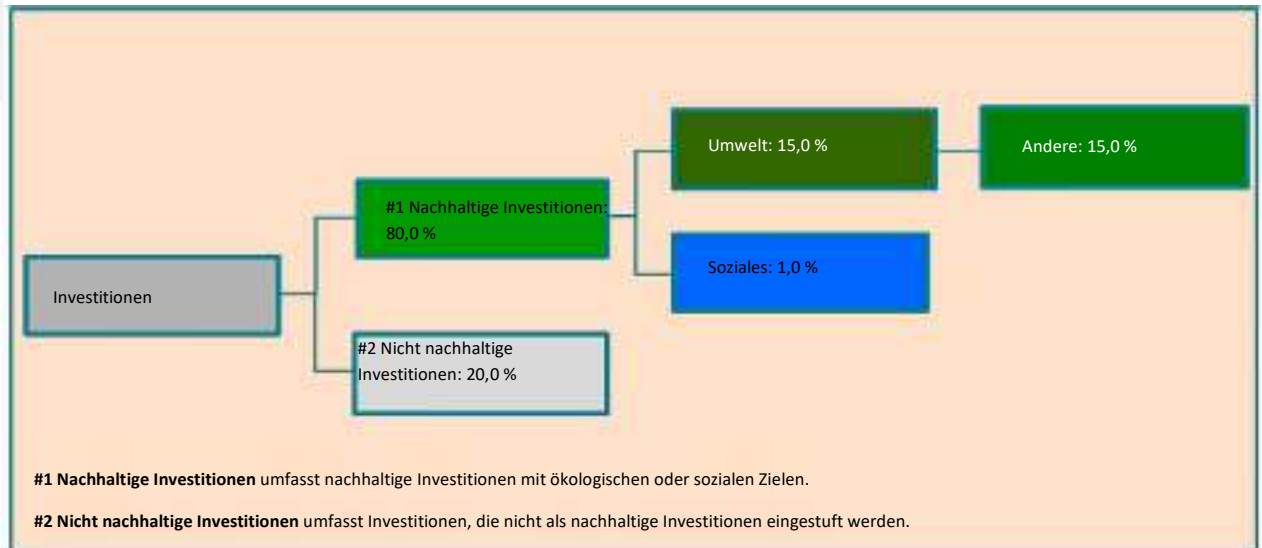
Investitionen

#1 Nachhaltige Investitionen: 80,0 %

#2 Nicht nachhaltige Investitionen: 20,0 %

Umwelt: 15,0 %

Soziales: 1,0 %

Andere: 15,0 %

**#1 Nachhaltige Investitionen** umfasst nachhaltige Investitionen mit ökologischen oder sozialen Zielen.

**#2 Nicht nachhaltige Investitionen** umfasst Investitionen, die nicht als nachhaltige Investitionen eingestuft werden.